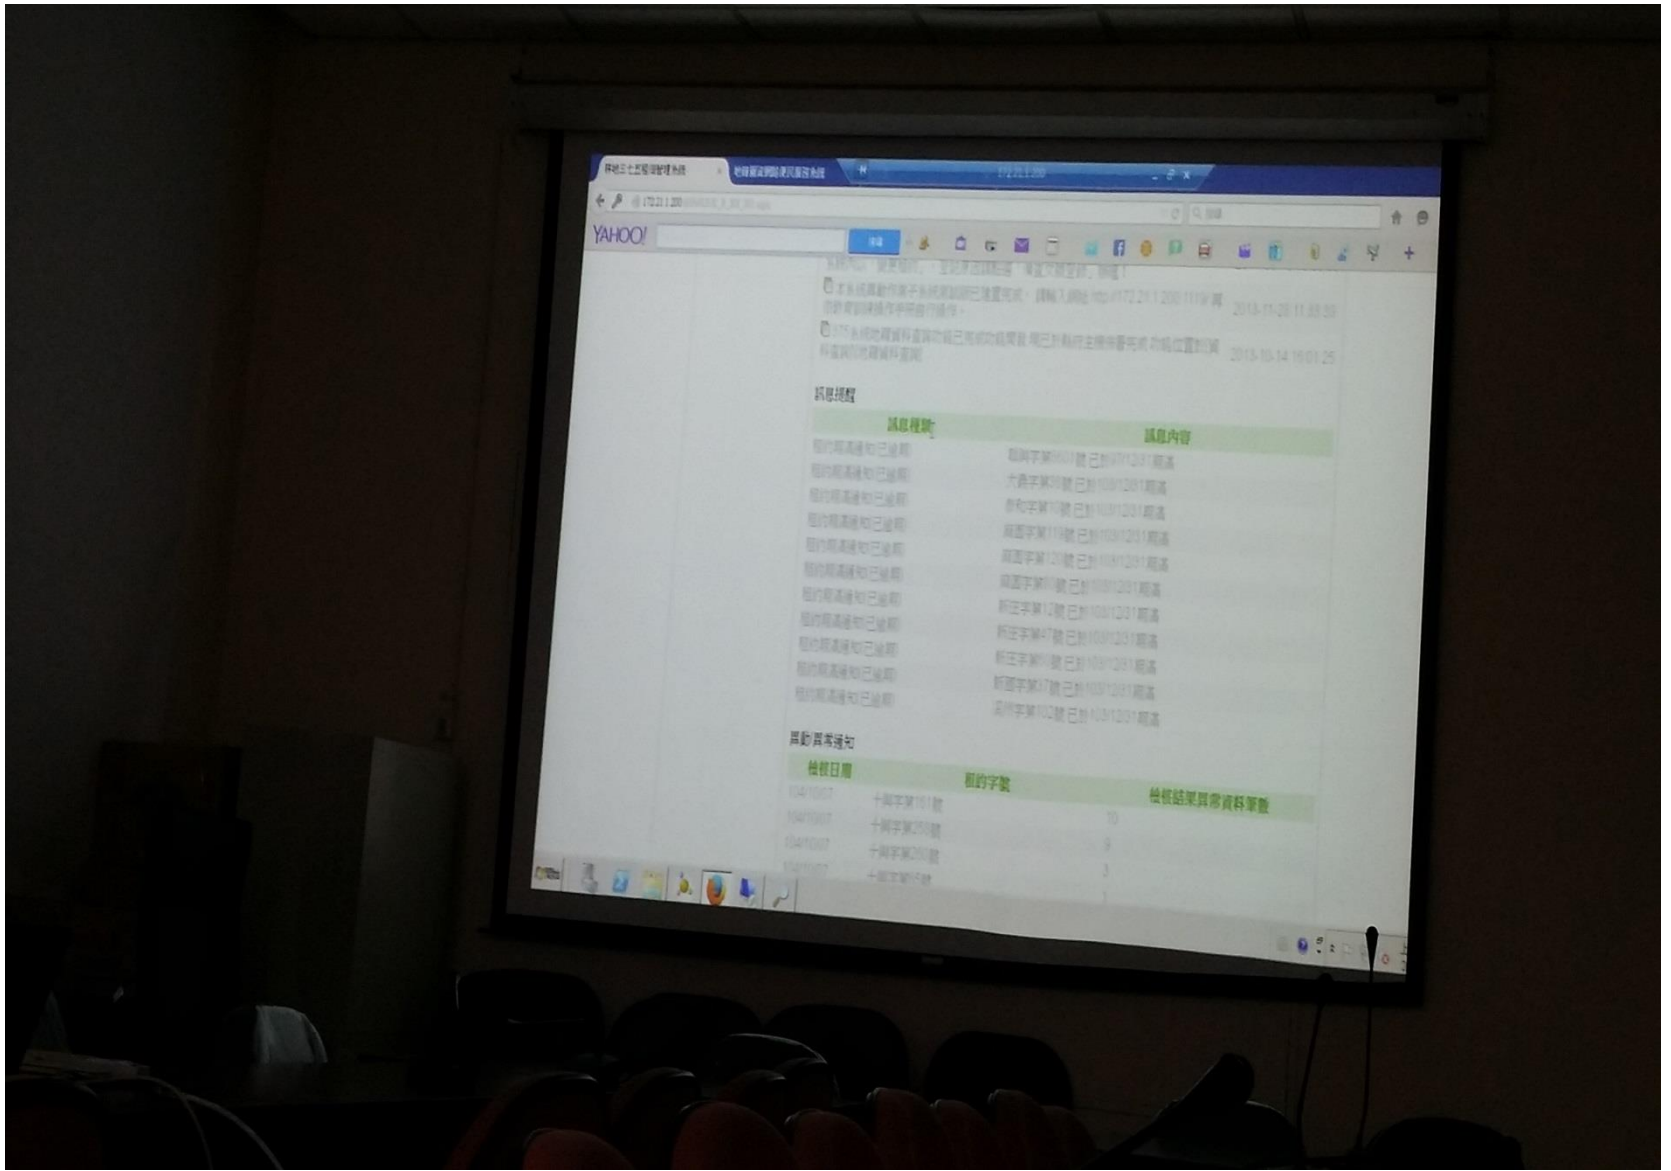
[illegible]

172.21.1.200

YAHOO!

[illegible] 2015-11-20 11:55:59

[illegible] 2015-10-14 16:01:25

訊息通知

| 訊息種類 | 訊息內容 |
|---|---|
| 租約期滿通知已逾期 | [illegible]字第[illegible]號 已於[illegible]期滿 |
| 租約期滿通知已逾期 | 大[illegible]字第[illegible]號 已於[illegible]期滿 |
| 租約期滿通知已逾期 | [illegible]字第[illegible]號 已於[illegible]期滿 |
| 租約期滿通知已逾期 | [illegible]字第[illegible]號 已於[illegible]期滿 |
| 租約期滿通知已逾期 | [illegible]字第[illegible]號 已於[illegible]期滿 |
| 租約期滿通知已逾期 | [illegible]字第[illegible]號 已於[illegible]期滿 |
| 租約期滿通知已逾期 | 新莊字第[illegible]號 已於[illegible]期滿 |
| 租約期滿通知已逾期 | 新莊字第47號 已於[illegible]期滿 |
| 租約期滿通知已逾期 | 新莊字第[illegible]號 已於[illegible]期滿 |
| 租約期滿通知已逾期 | 新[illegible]字第37號 已於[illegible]期滿 |
| 租約期滿通知已逾期 | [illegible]字第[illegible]號 已於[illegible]期滿 |

異動異常通知

| 檢核日期 | 租約字號 | 檢核結果異常資料筆數 |
|---|---|---|
| 104/10/07 | 十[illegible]字第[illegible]號 | 10 |
| 104/10/07 | 十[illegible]字第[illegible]號 | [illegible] |
| 104/10/07 | 十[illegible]字第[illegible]號 | 3 |
| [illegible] | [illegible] | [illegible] |